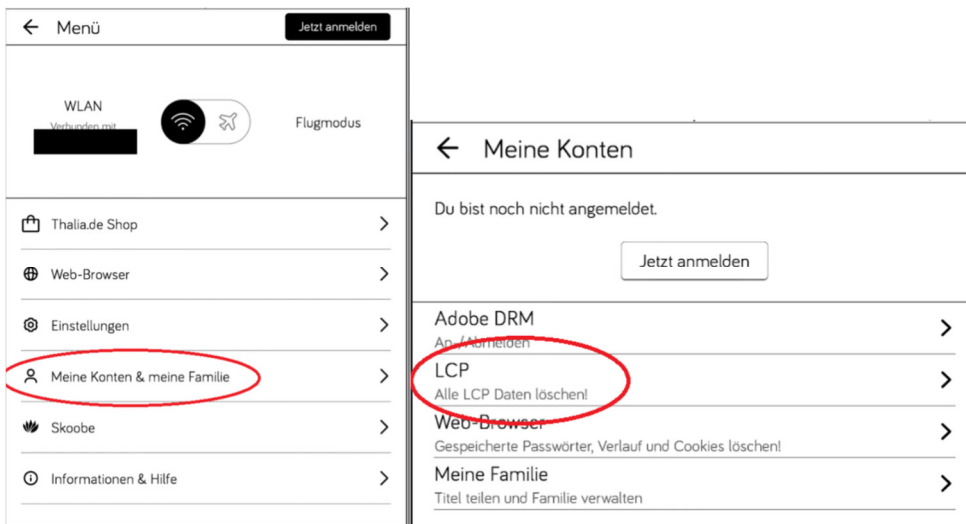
Menü

Jetzt anmelden

WLAN
Verbunden mit

Flugmodus

Thalia.de Shop

Web-Browser

Einstellungen

Meine Konten & meine Familie

Skoobe

Informationen & Hilfe

Meine Konten

Du bist noch nicht angemeldet.

Jetzt anmelden

Adobe DRM
An-/Abmelden

LCP
Alle LCP Daten löschen!

Web-Browser
Gespeicherte Passwörter, Verlauf und Cookies löschen!

Meine Familie
Titel teilen und Familie verwalten